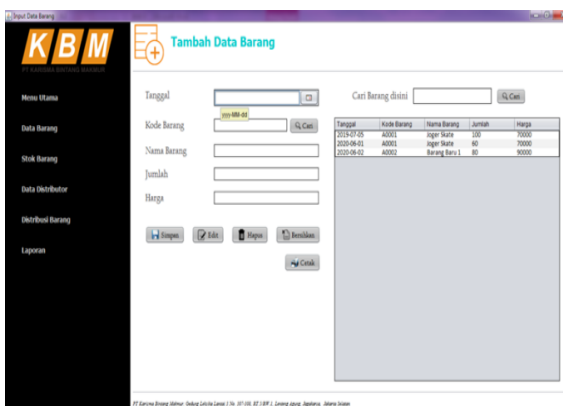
Input Data Barang

K B M
PT KARISMA BINTANG MAKMUR

Menu Utama

Data Barang

Stok Barang

Data Distributor

Distribusi Barang

Laporan

Tambah Data Barang

Tanggal
yyyy-MM-dd

Kode Barang
Cari

Nama Barang

Jumlah

Harga

Simpan
Edit
Hapus
Bersihkan
Cetak

Cari Barang disini
Cari

| Tanggal | Kode Barang | Nama Barang | Jumlah | Harga |
|---|---|---|---|---|
| 2019-07-05 | A0001 | Joger Skate | 100 | 70000 |
| 2020-06-01 | A0001 | Joger Skate | 60 | 70000 |
| 2020-06-02 | A0002 | Barang Baru 1 | 80 | 90000 |

PT Karisma Bintang Makmur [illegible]